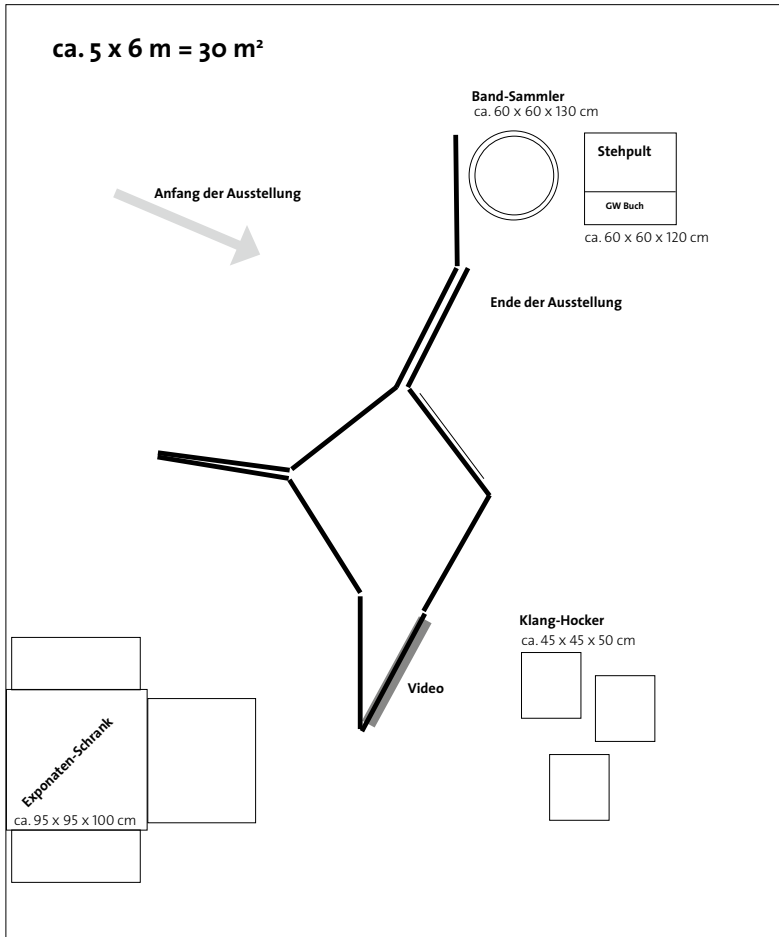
ca. 5 x 6 m = 30 m²

Band-Sammler
ca. 60 x 60 x 130 cm

Stehpult
GW Buch
ca. 60 x 60 x 120 cm

Anfang der Ausstellung

Ende der Ausstellung

Klang-Hocker
ca. 45 x 45 x 50 cm

Video

Exponaten-Schrank
ca. 95 x 95 x 100 cm